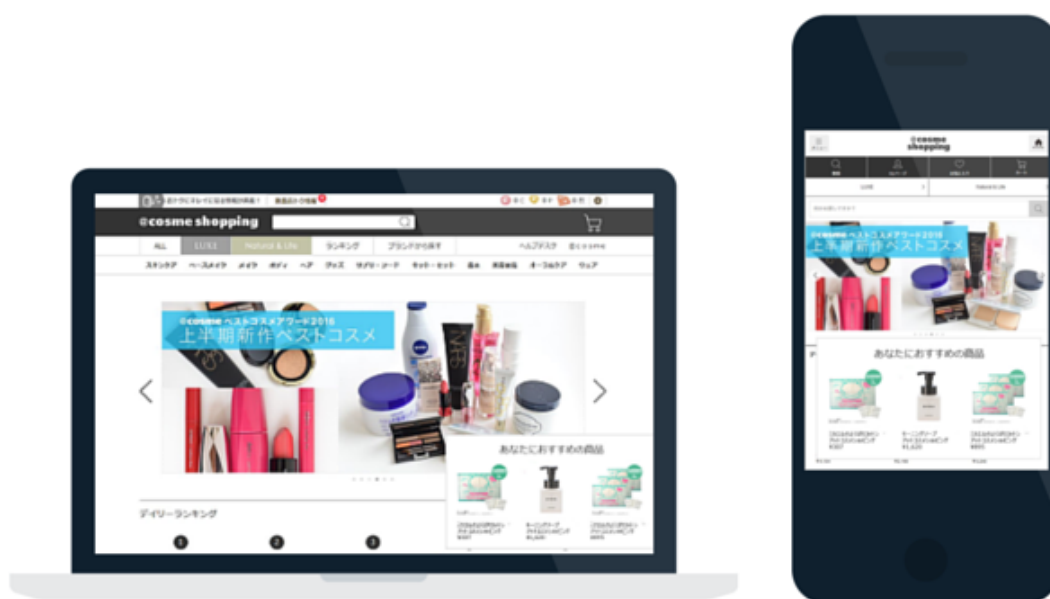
@cosme shopping

ALL
LUXE
Natural & Life
ランキング
ブランドから探す
ヘルプデスク

スキンケア ベースメイク メイク ボディ ヘア グッズ サプリ・フード セット・セット 香水 男性化粧 オーラルケア ウェア

@cosme ベストコスメアワード2018
上半期新作ベストコスメ

あなたにおすすめの商品

デイリーランキング

1
2
3

@cosme shopping

@cosme ベストコスメアワード2018
上半期新作ベストコスメ

あなたにおすすめの商品